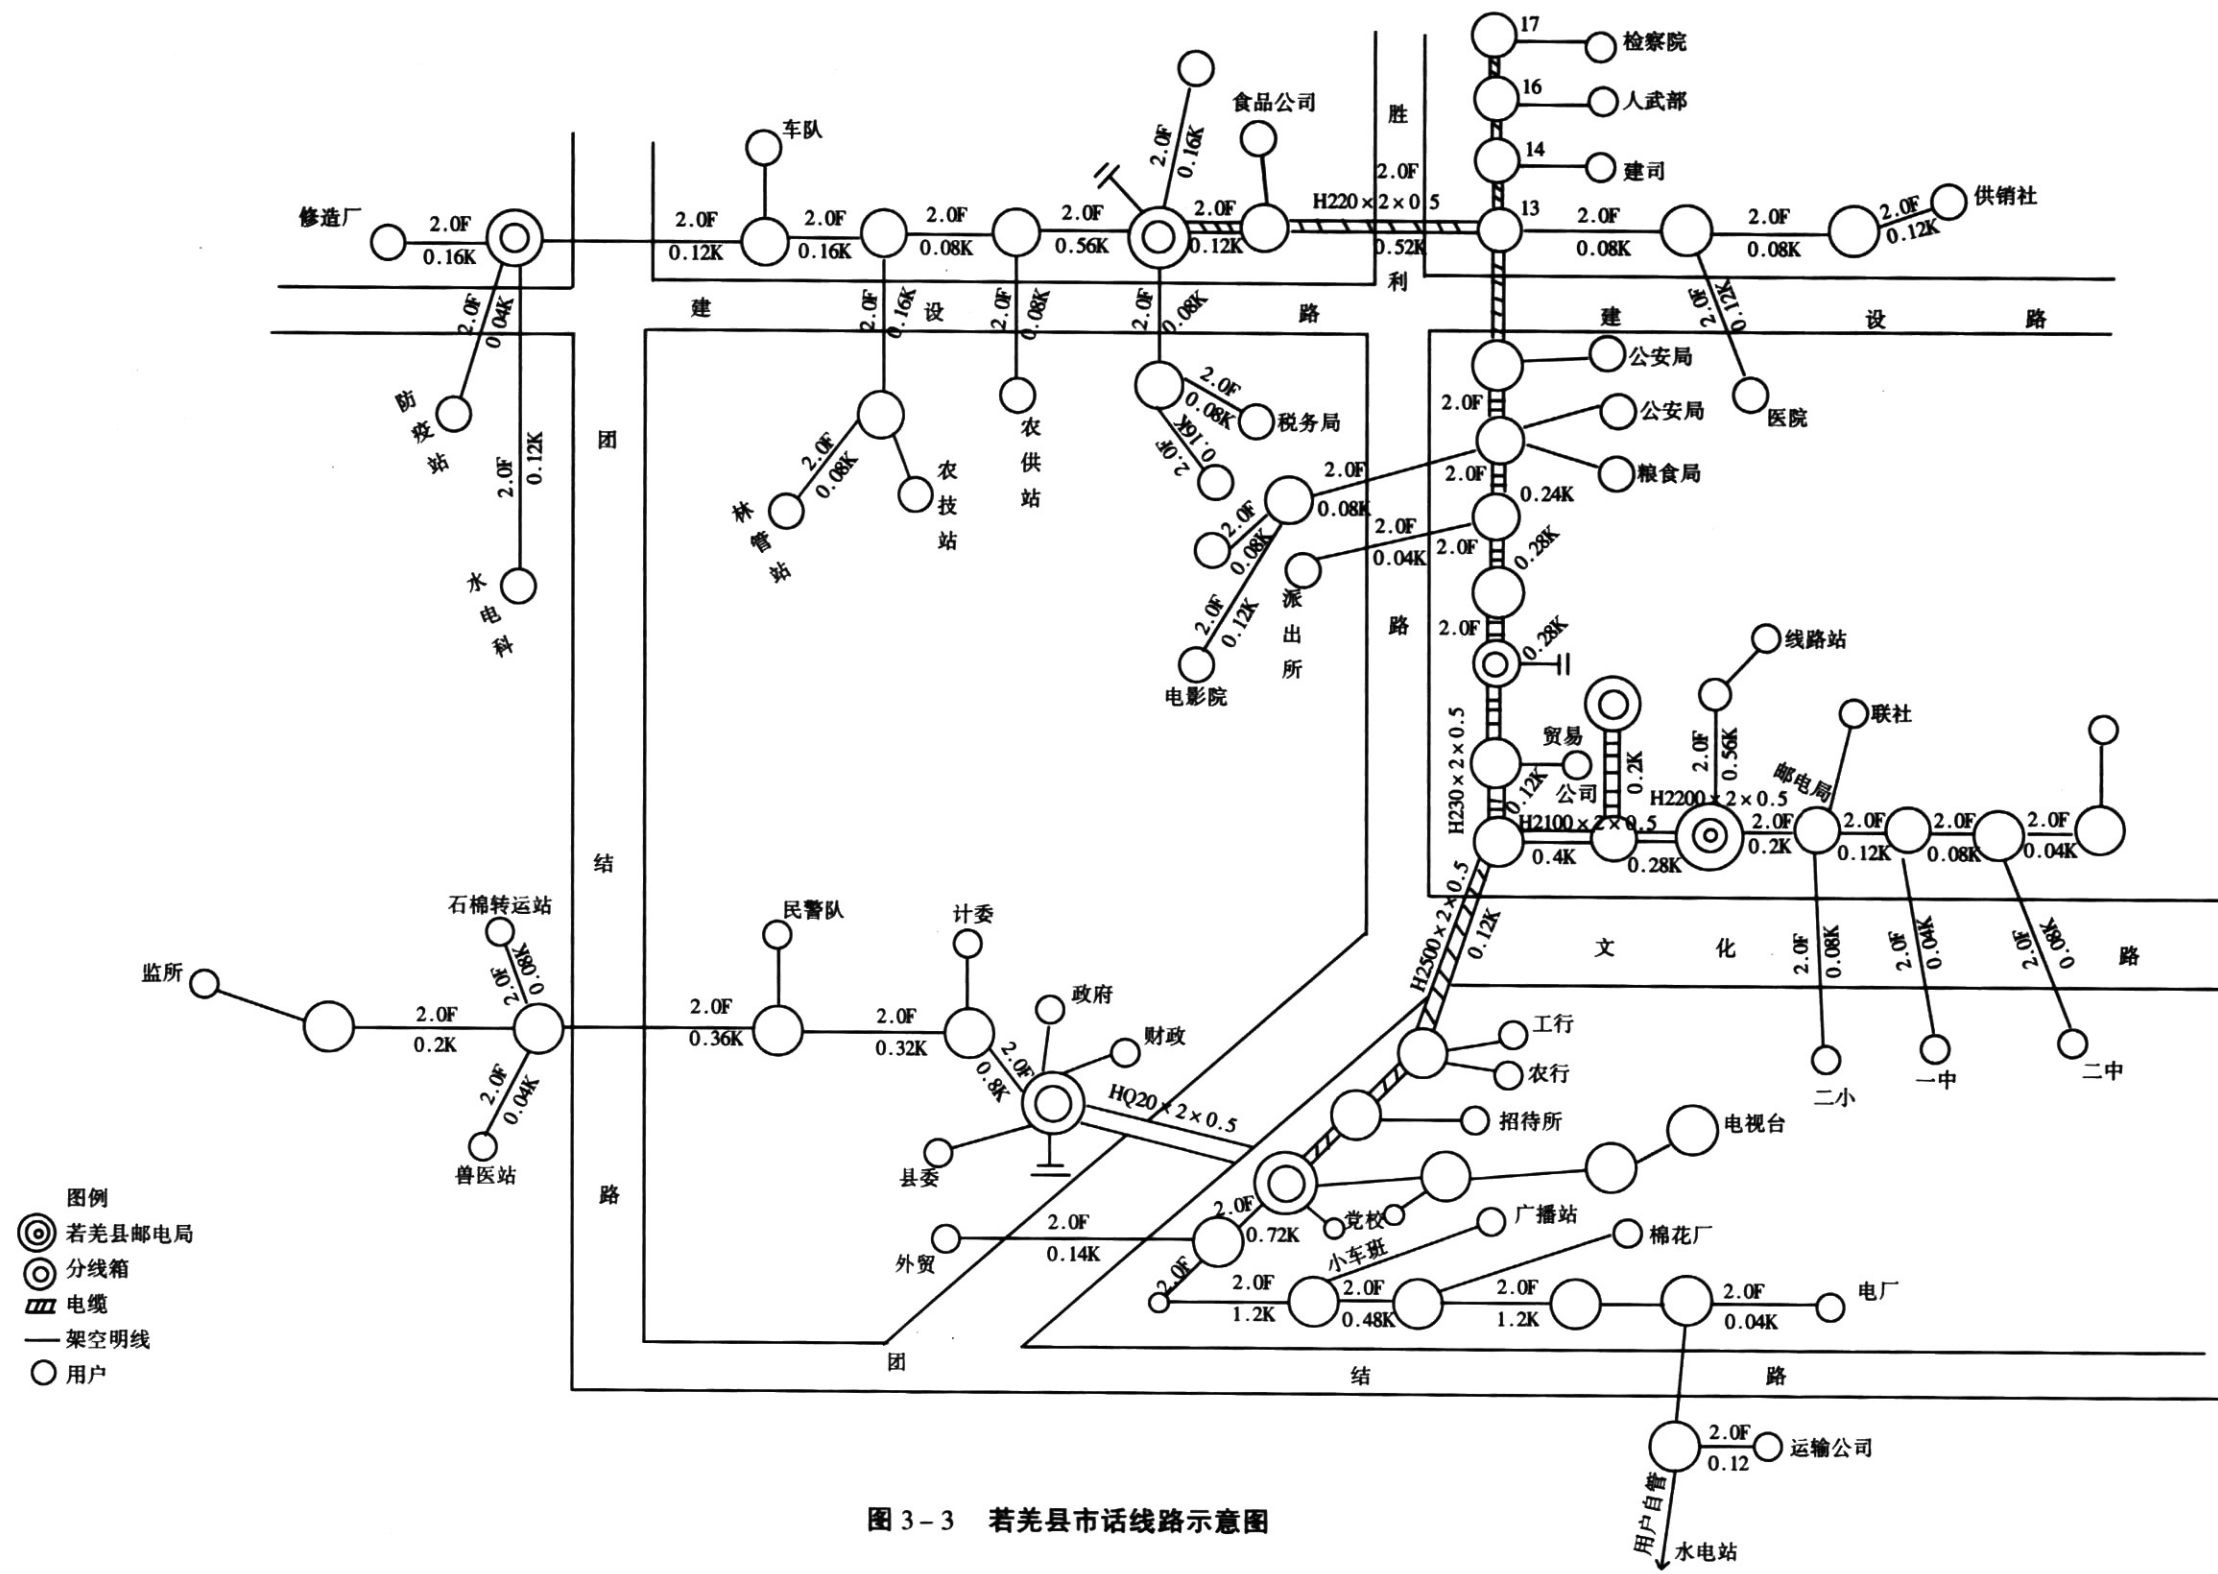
17 检察院
16 人武部
14 建司
食品公司
胜
2.0F
H220×2×0.5
13
0.52K
利
车队
修造厂 2.0F 0.16K
2.0F 0.12K
2.0F 0.16K
2.0F 0.08K
2.0F 0.56K
2.0F 0.16K
2.0F 0.12K
2.0F 0.08K
2.0F 0.08K
供销社 2.0F 0.12K
建 设 路
建 设 路
2.0F 0.04K
2.0F 0.16K
2.0F 0.08K
2.0F 0.08K
2.0F 0.12K
防疫站
2.0F 0.12K
水电科
林管站 2.0F 0.08K
农技站
农供站
2.0F 0.08K 税务局
2.0F 0.16K
公安局
医院
公安局
粮食局
2.0F
2.0F 0.08K
2.0F 0.24K
2.0F 0.04K
2.0F 0.28K
2.0F 0.08K
2.0F 0.12K
派出所
电影院
团
结
路
路
2.0F 0.28K
线路站
联社
贸易公司
0.12K
H230×2×0.5
0.2K
2.0F 0.56K
H2200×2×0.5
邮电局
H2100×2×0.5
0.4K
0.28K
2.0F 0.2K
2.0F 0.12K
2.0F 0.08K
2.0F 0.04K
H2500×2×0.5
0.12K
文 化 路
2.0F 0.08K
2.0F 0.04K
2.0F 0.08K
二小
一中
二中
石棉转运站
2.0F 0.08K
监所
2.0F 0.2K
2.0F 0.04K
兽医站
民警队
2.0F 0.36K
计委
2.0F 0.32K
政府
财政
2.0F 0.8K
HQ20×2×0.5
县委
工行
农行
招待所
电视台
党校
广播站
棉花厂
外贸 2.0F 0.14K
2.0F 0.72K
小车班
2.0F
2.0F 1.2K
2.0F 0.48K
2.0F 1.2K
2.0F 0.04K
电厂
团 结 路
2.0F 0.12
运输公司
用户自管
水电站
图例
若羌县邮电局
分线箱
电缆
架空明线
用户
图 3-3 若羌县市话线路示意图